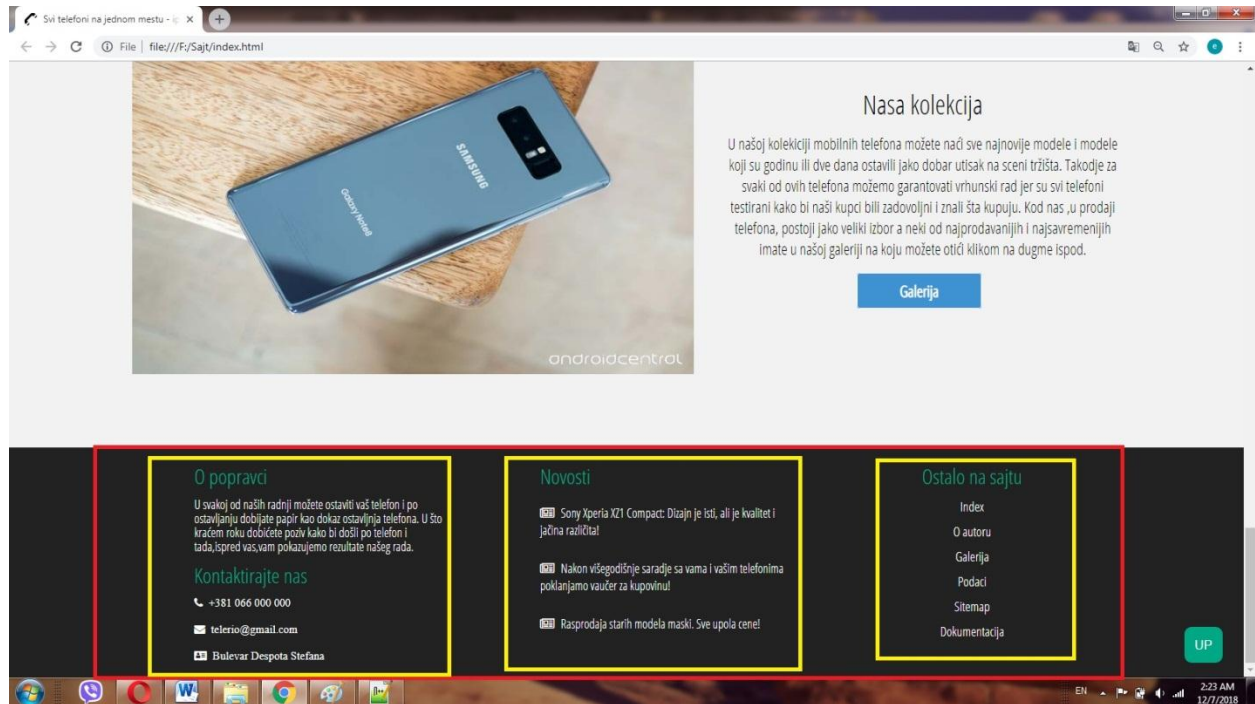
Svi telefoni na jednom mestu - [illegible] ×

File | file:///F:/Sajt/index.html

SAMSUNG

Galaxy Note8

androidcentral

Nasa kolekcija

U našoj kolekciji mobilnih telefona možete naći sve najnovije modele i modele koji su godinu ili dve dana ostavili jako dobar utisak na sceni tržišta. Takodje za svaki od ovih telefona možemo garantovati vrhunski rad jer su svi telefoni testirani kako bi naši kupci bili zadovoljni i znali šta kupuju. Kod nas ,u prodaji telefona, postoji jako veliki izbor a neki od najprodavanijih i najsavremenijih imate u našoj galeriji na koju možete otići klikom na dugme ispod.

Galerija

O popravci

U svakoj od naših radnji možete ostaviti vaš telefon i po ostavljanju dobijate papir kao dokaz ostavljnja telefona. U što kraćem roku dobićete poziv kako bi došli po telefon i tada,ispred vas,vam pokazujemo rezultate našeg rada.

Kontaktirajte nas

+381 066 000 000

telerio@gmail.com

Bulevar Despota Stefana

Novosti

Sony Xperia XZ1 Compact: Dizajn je isti, ali je kvalitet i jačina različita!

Nakon višegodišnje saradje sa vama i vašim telefonima poklanjamo vaučer za kupovinu!

Rasprodaja starih modela maski. Sve upola cene!

Ostalo na sajtu

Index

O autoru

Galerija

Podaci

Sitemap

Dokumentacija

UP

EN

2:23 AM
12/7/2018